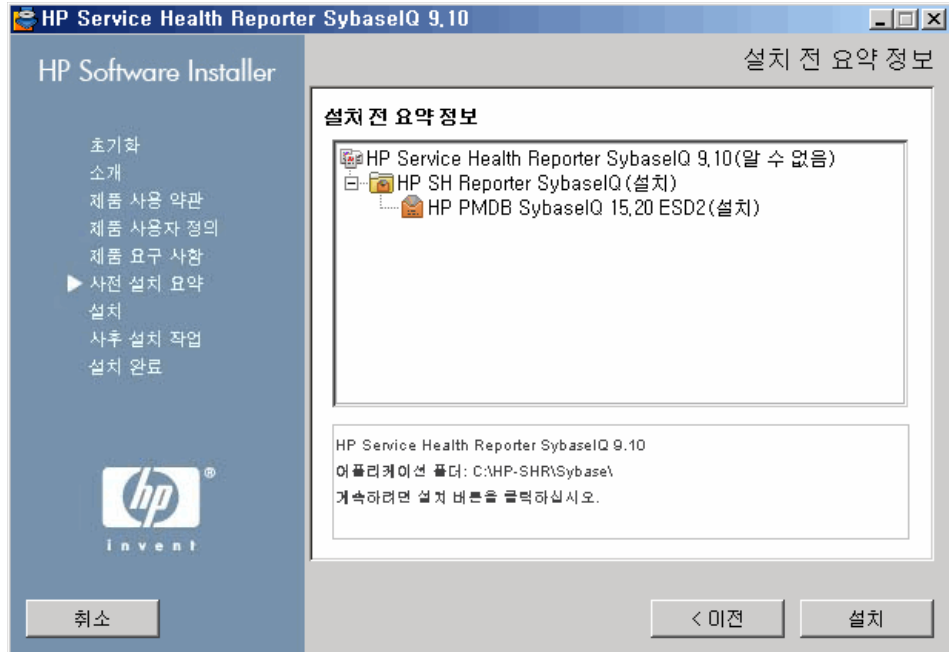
HP Service Health Reporter SybaseIQ 9.10

HP Software Installer

설치 전 요약 정보

초기화
소개
제품 사용 약관
제품 사용자 정의
제품 요구 사항
▶ 사전 설치 요약
설치
사후 설치 작업
설치 완료

설치 전 요약 정보

HP Service Health Reporter SybaseIQ 9.10(알 수 없음)
HP SH Reporter SybaseIQ(설치)
HP PMDB SybaseIQ 15.20 ESD2(설치)

HP Service Health Reporter SybaseIQ 9.10
어플리케이션 폴더: C:\HP-SHR\Sybase\
계속하려면 설치 버튼을 클릭하십시오.

hp
invent

취소

< 이전

설치